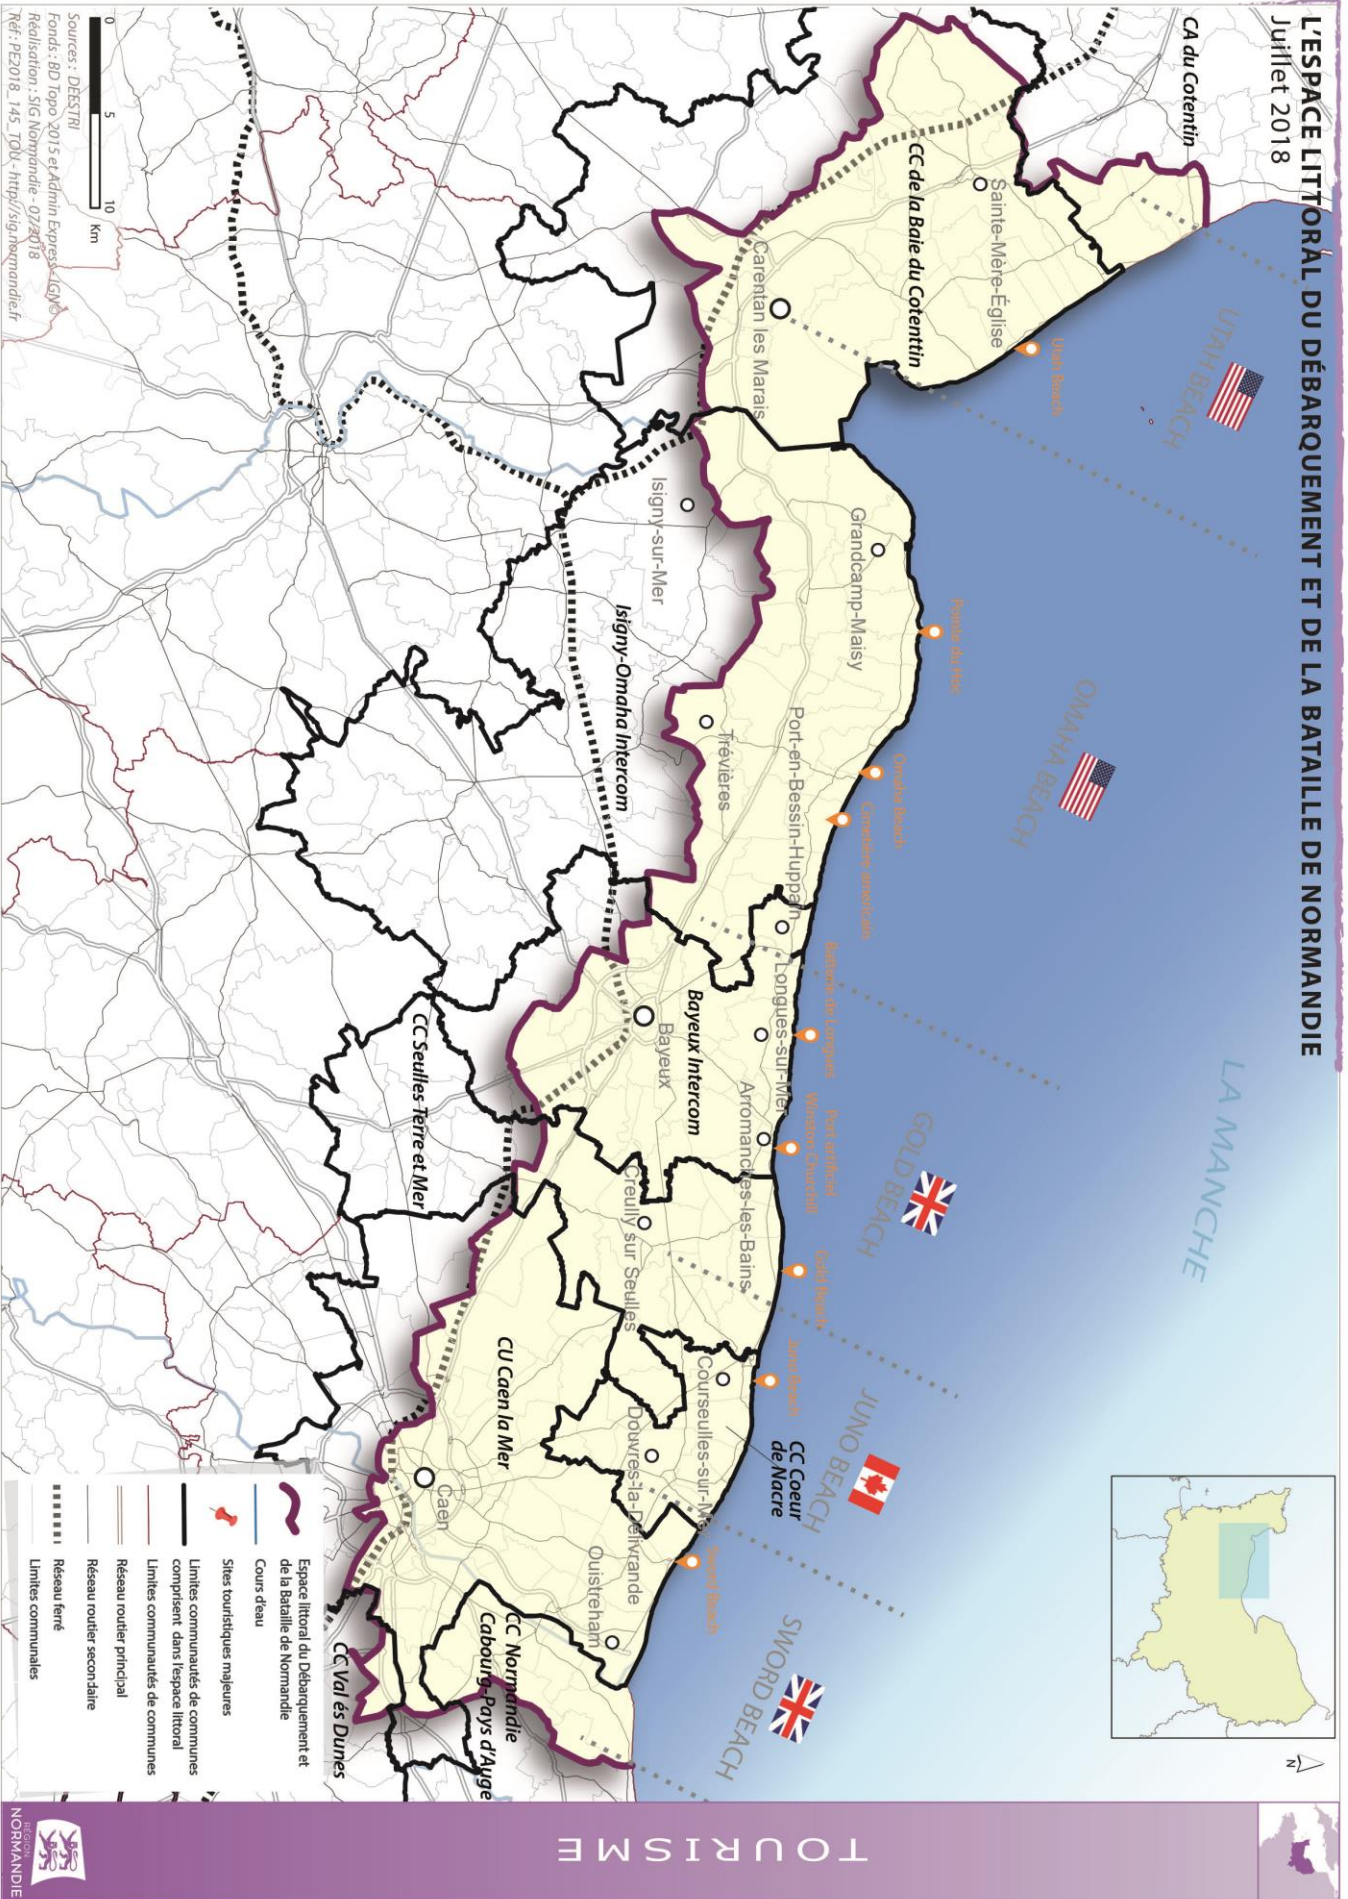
L'ESPACE LITTORAL DU DÉBARQUEMENT ET DE LA BATAILLE DE NORMANDIE
Juillet 2018

CA du Cotentin
CC de la Baie du Cotentin
Sainte-Mère-Église
Carentan les Marais
UTAH BEACH
Utah Beach
Isigny-sur-Mer
Grandcamp-Maisy
Pointe du Hoc
Isigny-Omaha Intercom
Trévières
Port-en-Bessin-Huppain
OMAHA BEACH
Omaha Beach
Cimetière américain
Batterie de Longues
Longues-sur-Mer
Bayeux Intercom
Bayeux
Arromanches-les-Bains
Port artificiel Winston Churchill
LA MANCHE
GOLD BEACH
Gold Beach
CC Seulles Terre et Mer
Creully sur Seulles
Courseulles-sur-Mer
Juno Beach
JUNO BEACH
CC Coeur de Nacre
CU Caen la Mer
Douvres-la-Délivrande
Caen
Ouistreham
Sword Beach
SWORD BEACH
CC Normandie Cabourg-Pays d'Auge
CC Val ès Dunes

Espace littoral du Débarquement et de la Bataille de Normandie
Cours d'eau
Sites touristiques majeures
Limites communautés de communes comprisent dans l'espace littoral
Limites communautés de communes
Réseau routier principal
Réseau routier secondaire
Réseau ferré
Limites communales

0 5 10 Km
Sources : DEESTRI
Fonds : BD Topo 2015 et Admin Express - IGN
Réalisation : SIG Normandie - 07/2018
Réf : PE2018_145_TOU - http://sig.normandie.fr

N

TOURISME
RÉGION NORMANDIE